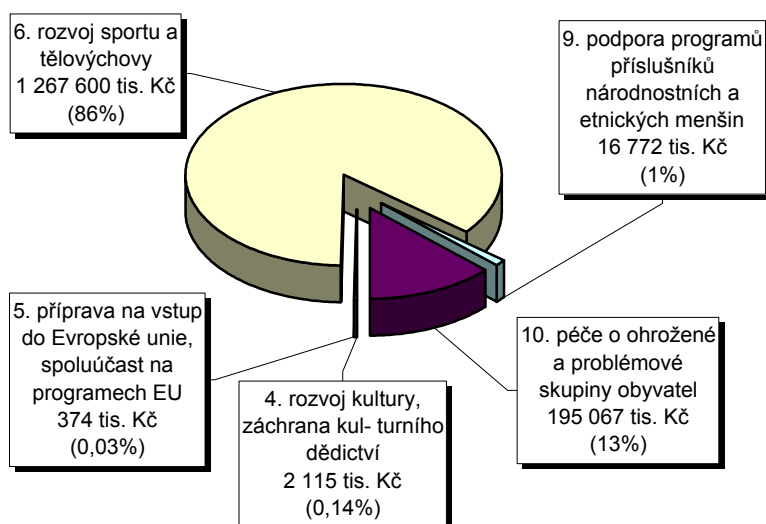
6. rozvoj sportu a tělovýchovy
1 267 600 tis. Kč
(86%)

9. podpora programů příslušníků národnostních a etnických menšin
16 772 tis. Kč
(1%)

5. příprava na vstup do Evropské unie, spoluúčast na programech EU
374 tis. Kč
(0,03%)

10. péče o ohrožené a problémové skupiny obyvatel
195 067 tis. Kč
(13%)

4. rozvoj kultury, záchrana kul- turního dědictví
2 115 tis. Kč
(0,14%)